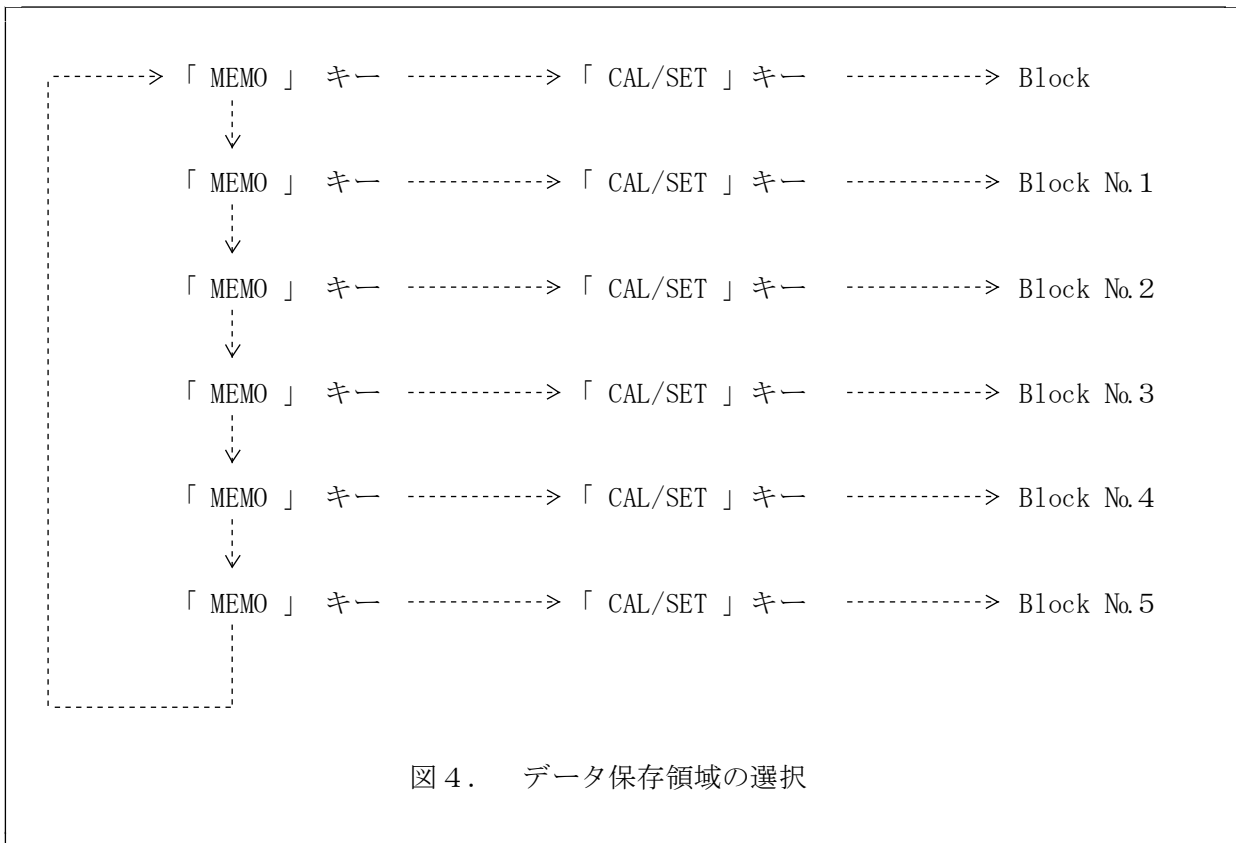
「 MEMO 」 キー ------------> 「 CAL/SET 」キー ------------> Block

「 MEMO 」 キー ------------> 「 CAL/SET 」キー ------------> Block No.1

「 MEMO 」 キー ------------> 「 CAL/SET 」キー ------------> Block No.2

「 MEMO 」 キー ------------> 「 CAL/SET 」キー ------------> Block No.3

「 MEMO 」 キー ------------> 「 CAL/SET 」キー ------------> Block No.4

「 MEMO 」 キー ------------> 「 CAL/SET 」キー ------------> Block No.5

図４． データ保存領域の選択